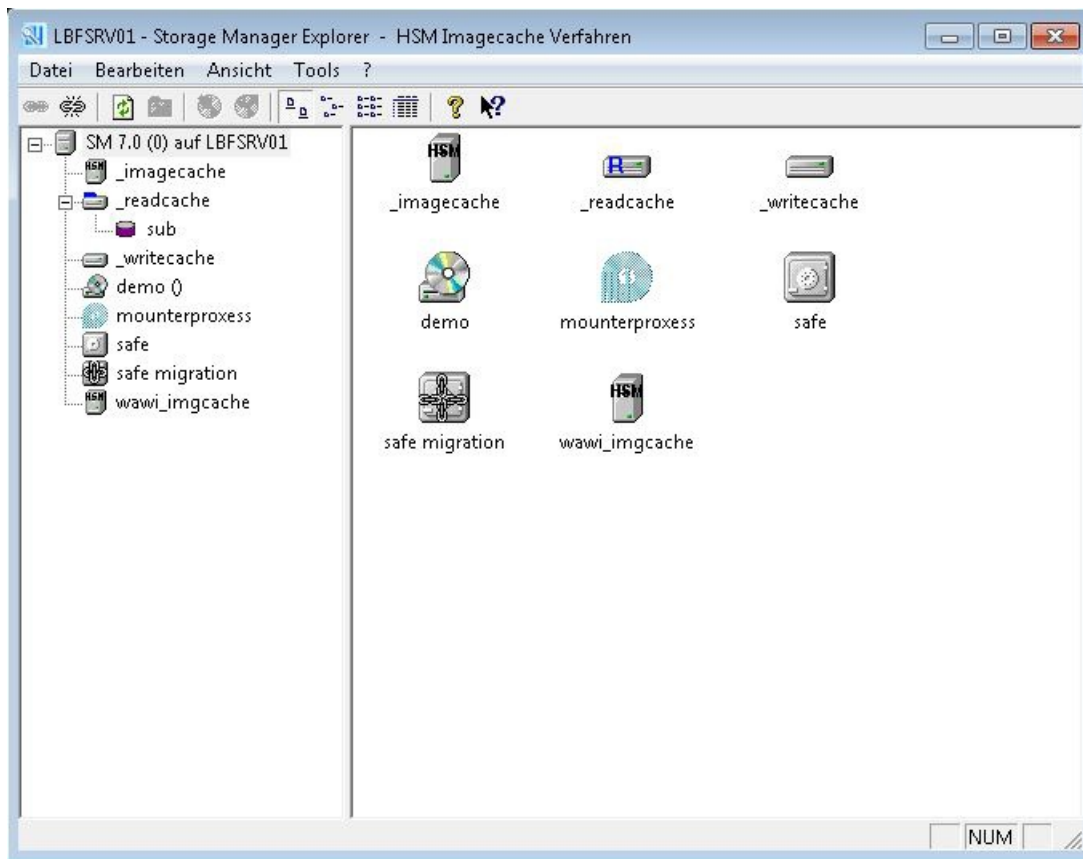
LBFSRV01 - Storage Manager Explorer - HSM Imagecache Verfahren

Datei Bearbeiten Ansicht Tools ?

SM 7.0 (0) auf LBFSRV01
_imagecache
_readcache
sub
_writecache
demo ()
mounterproxess
safe
safe migration
wawi_imgcache

HSM
_imagecache
R
_readcache
_writecache
demo
mounterproxess
safe
safe migration
HSM
wawi_imgcache

NUM